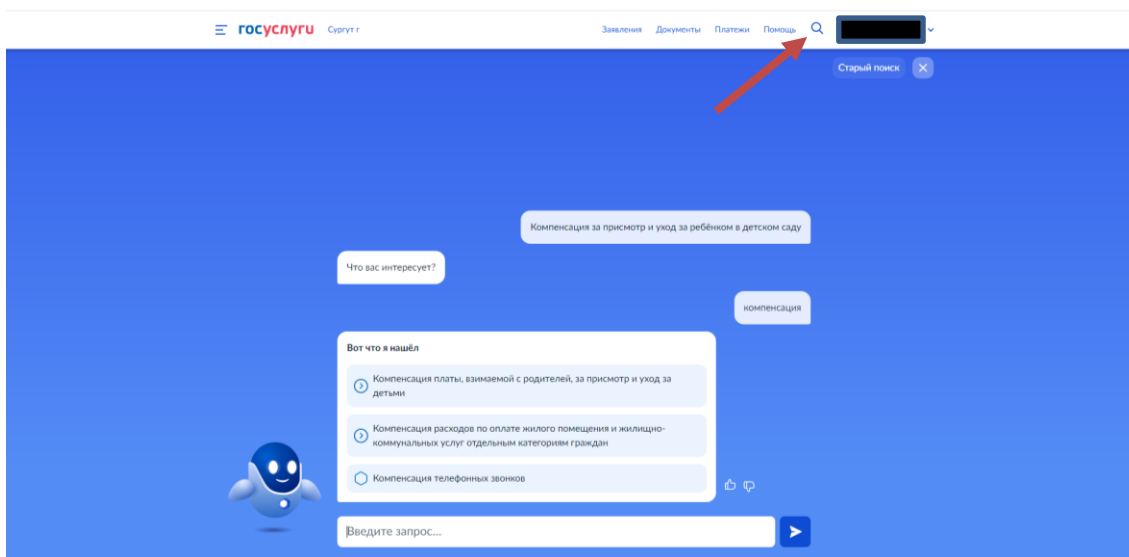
госуслуги Сургут г

Заявления Документы Платежи Помощь

Старый поиск

Компенсация за присмотр и уход за ребёнком в детском саду

Что вас интересует?

компенсация

Вот что я нашёл

Компенсация платы, взимаемой с родителей, за присмотр и уход за детьми

Компенсация расходов по оплате жилого помещения и жилищно-коммунальных услуг отдельным категориям граждан

Компенсация телефонных звонков

Введите запрос...